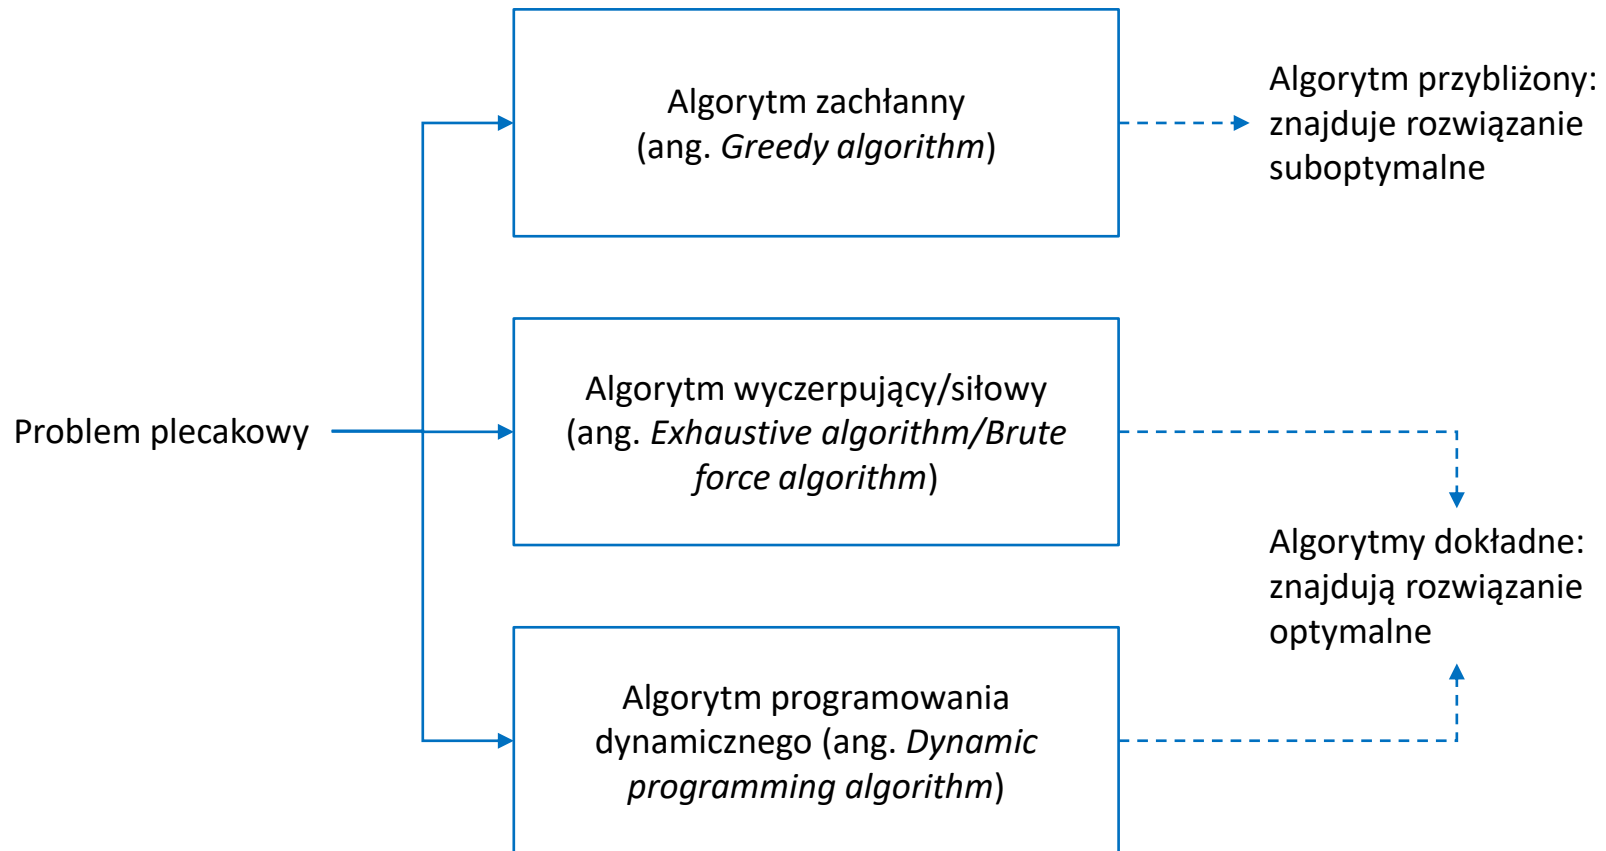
Problem plecakowy

Algorytm zachłanny
(ang. Greedy algorithm)

Algorytm przybliżony: znajduje rozwiązanie suboptymalne

Algorytm wyczerpujący/siłowy
(ang. Exhaustive algorithm/Brute force algorithm)

Algorytmy dokładne: znajdują rozwiązanie optymalne

Algorytm programowania dynamicznego (ang. Dynamic programming algorithm)